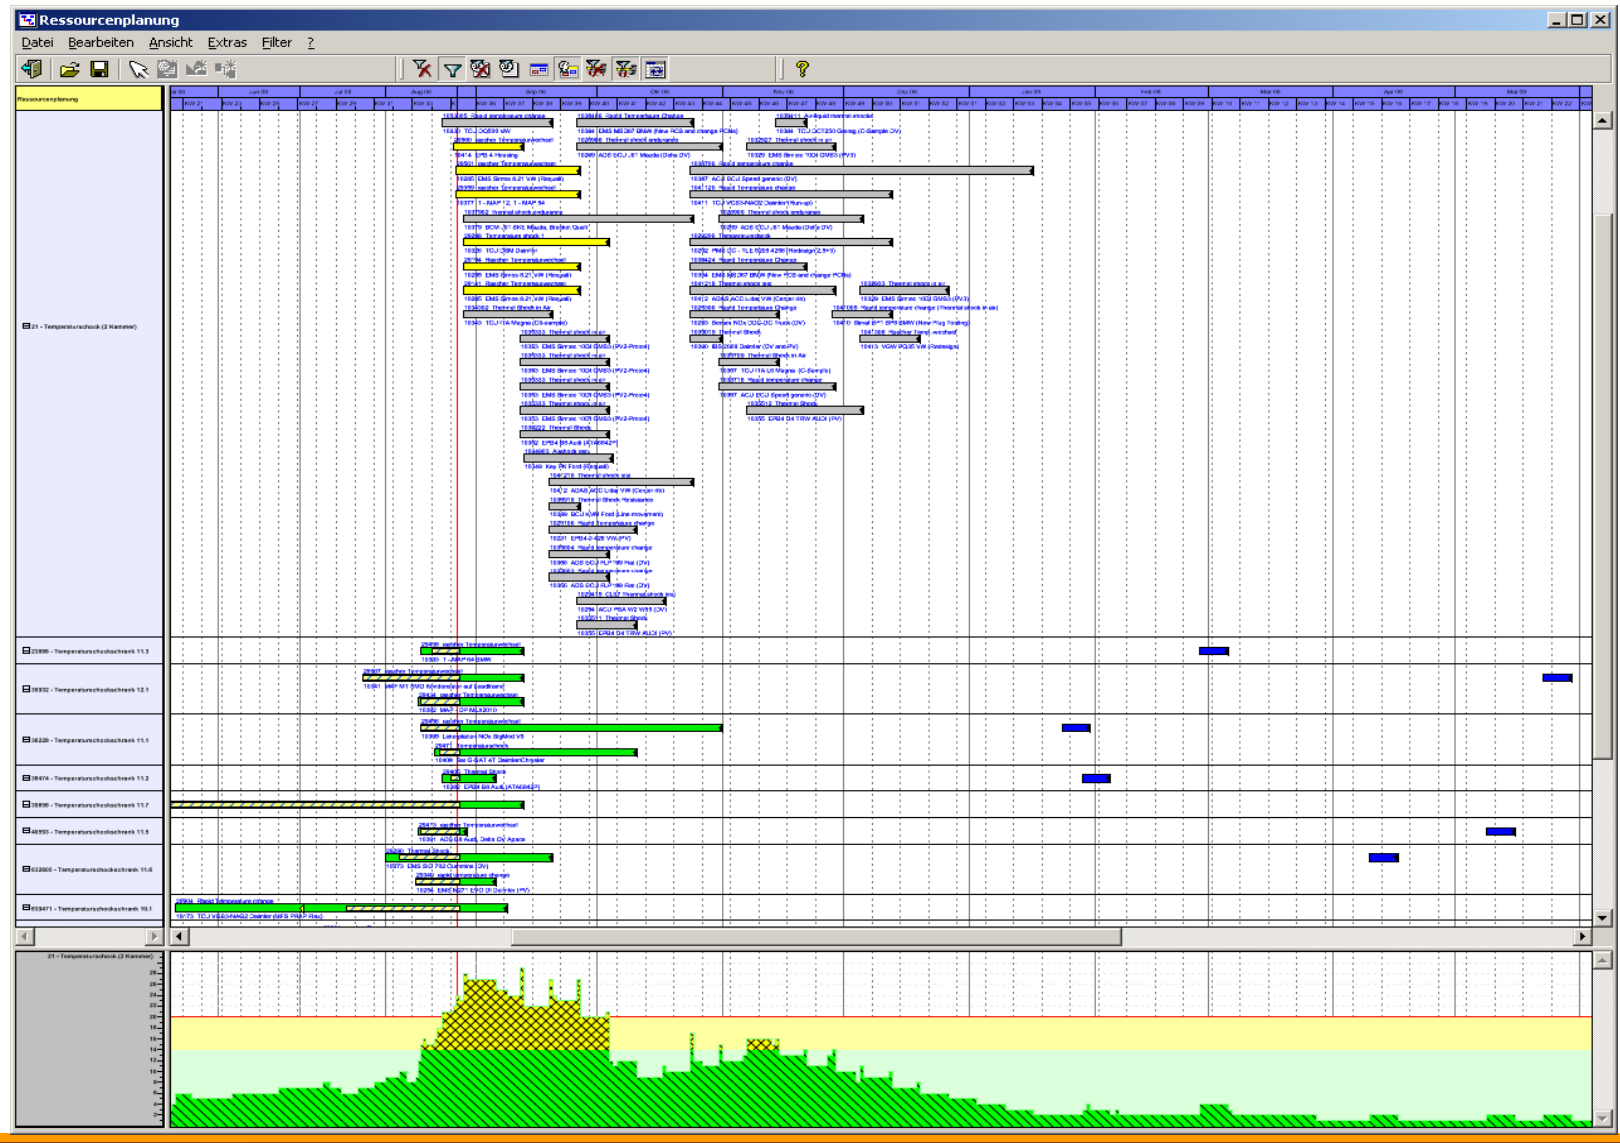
Ressourcenplanung

Datei Bearbeiten Ansicht Extras Filter ?

Ressourcenplanung

21 - Temperaturschock (2 Kammer)

23898 - Temperaturschockschrank 11.3

38932 - Temperaturschockschrank 12.1

36228 - Temperaturschockschrank 11.1

38474 - Temperaturschockschrank 11.2

38898 - Temperaturschockschrank 11.7

48933 - Temperaturschockschrank 11.5

632888 - Temperaturschockschrank 11.8

633471 - Temperaturschockschrank 10.1

21 - Temperaturschock (2 Kammer)

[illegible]